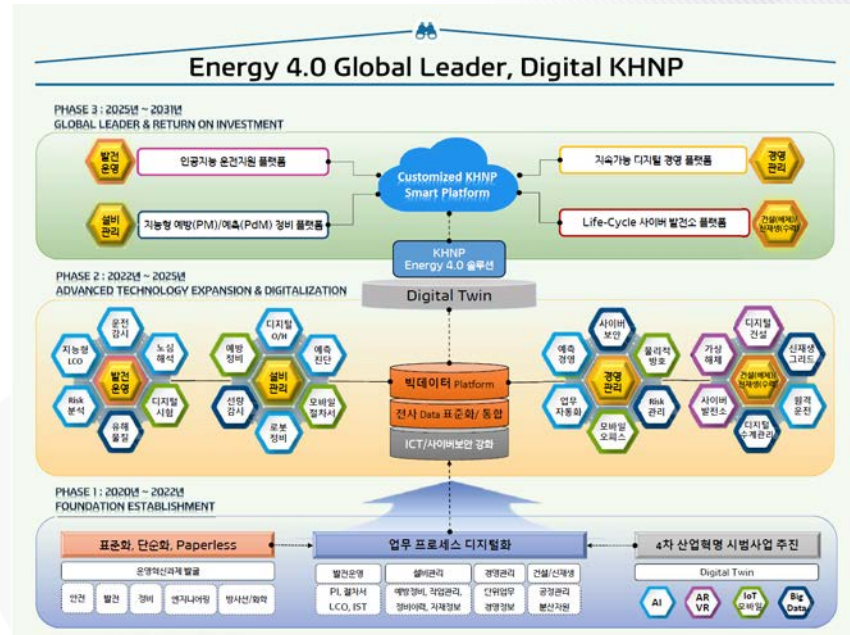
Energy 4.0 Global Leader, Digital KHNP

PHASE 3 : 2025년 ~ 2031년
GLOBAL LEADER & RETURN ON INVESTMENT

발전 운영
인공지능 운전지원 플랫폼
설비 관리
지능형 예방(PM)/예측(PdM) 정비 플랫폼
Customized KHNP Smart Platform
지속가능 디지털 경영 플랫폼
경영 관리
Life-Cycle 사이버 발전소 플랫폼
건설(예비)/신재생(수력)

KHNP Energy 4.0 솔루션

PHASE 2 : 2022년 ~ 2025년
ADVANCED TECHNOLOGY EXPANSION & DIGITALIZATION

Digital Twin

지능형 LCO
운전 감시
노심 해석
발전 운영
Risk 분석
디지털 시험
유해 물질

예방 정비
디지털 O/H
예측 진단
설비 관리
선량 감시
모바일 절차서
로봇 정비

빅데이터 Platform
전사 Data 표준화/통합
ICT/사이버보안 강화

예측 경영
사이버 보안
물리적 방호
경영 관리
업무 자동화
Risk 관리
모바일 오피스

가상 해체
디지털 건설
신재생 그리드
건설(예비)/신재생(수력)
사이버 발전소
원격 운전
디지털 수계관리

PHASE 1 : 2020년 ~ 2022년
FOUNDATION ESTABLISHMENT

표준화, 단순화, Paperless
운영혁신과제 발굴
안전 | 발전 | 정비 | 엔지니어링 | 방사선/화학

업무 프로세스 디지털화
발전운영: PI, 절차서 LCO, IST
설비관리: 예방정비, 작업관리, 정비이력, 자재정보
경영관리: 단위업무 경영정보
건설/신재생: 공정관리 분산자원

4차 산업혁명 시범사업 추진
Digital Twin
AI
AR VR
IoT 모바일
Big Data